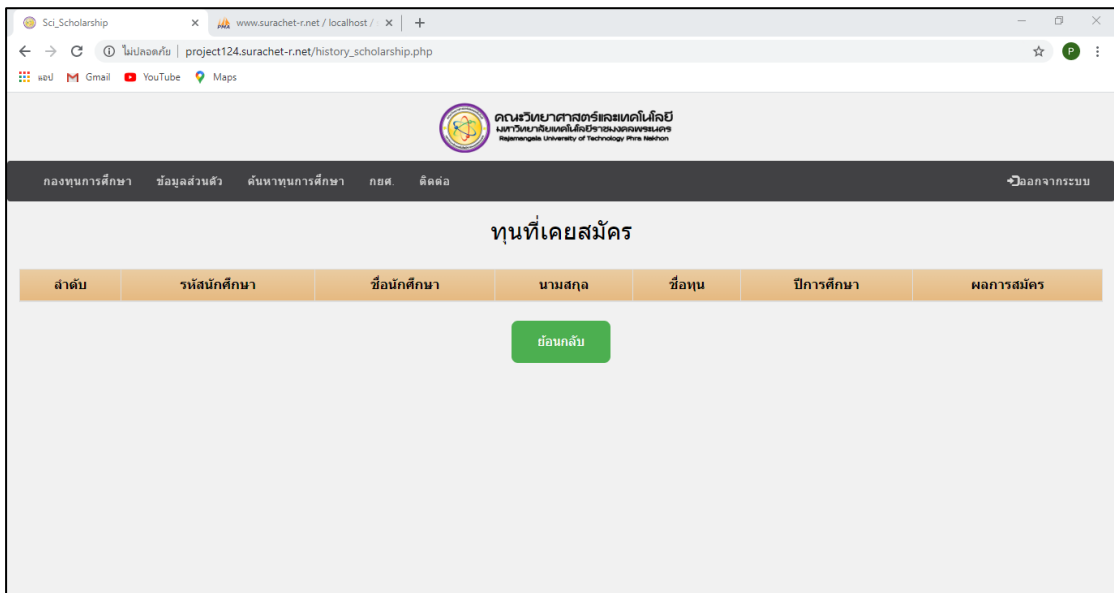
Sci_Scholarship ×
www.surachet-r.net / localhost / ×
+

ไม่ปลอดภัย | project124.surachet-r.net/history_scholarship.php

แอป Gmail YouTube Maps

P

คณะวิทยาศาสตร์และเทคโนโลยี
มหาวิทยาลัยเทคโนโลยีราชมงคลพระนคร
Rajamangala University of Technology Phra Nakhon

กองทุนการศึกษา ข้อมูลส่วนตัว ค้นหาทุนการศึกษา กยศ. ติดต่อ

ออกจากระบบ

ทุนที่เคยสมัคร

| ลำดับ | รหัสนักศึกษา | ชื่อนักศึกษา | นามสกุล | ชื่อทุน | ปีการศึกษา | ผลการสมัคร |
|---|---|---|---|---|---|---|

ย้อนกลับ